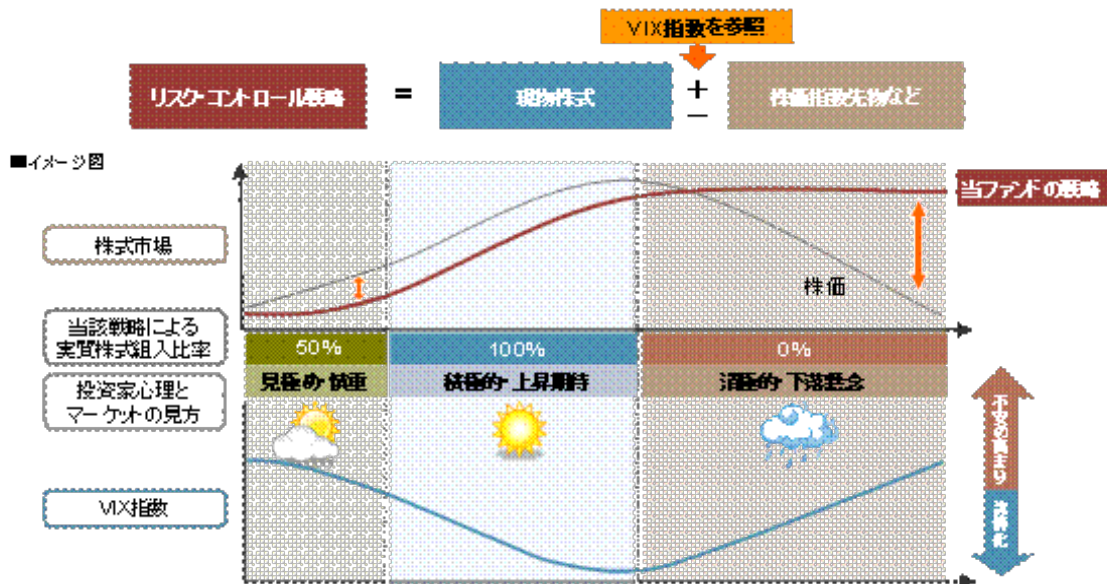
VIX指数を参照

リスク・コントロール戦略 = 現物株式 + − 株価指数先物など

■イメージ図

株式市場

当ファンドの戦略

株価

当該戦略による実質株式組入比率

| 50% | 100% | 0% |
|---|---|---|
| 見極め・慎重 | 積極的・上昇期待 | 消極的・下落懸念 |

投資家心理とマーケットの見方

VIX指数

不安の高まり

沈静化